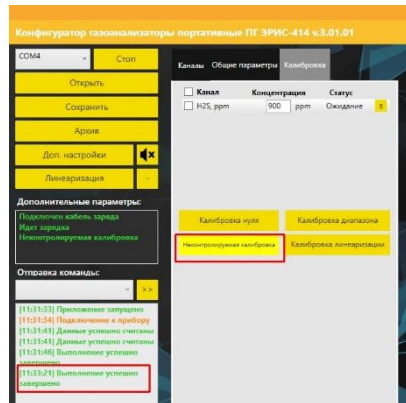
Конфигуратор газоанализаторы портативные ПГ ЭРИС-414 v.3.01.01

COM4

Стоп

Открыть

Сохранить

Архив

Доп. настройки

Линеаризация

-

Дополнительные параметры:

Подключен кабель заряда
Идет зарядка
Неконтролируемая калибровка

Отправка команды:

>>

[11:31:33] Приложение запущено
[11:31:34] Подключение к прибору
[11:31:41] Данные успешно считаны
[11:31:41] Данные успешно считаны
[11:31:46] Выполнение успешно завершено
[11:33:21] Выполнение успешно завершено

Каналы | Общие параметры | Калибровка

| Канал | Концентрация | | Статус | |
|---|---|---|---|---|
| H2S, ppm | 900 | ppm | Ожидание | ? |

Калибровка нуля

Калибровка диапазона

Неконтролируемая калибровка

Калибровка линеаризации